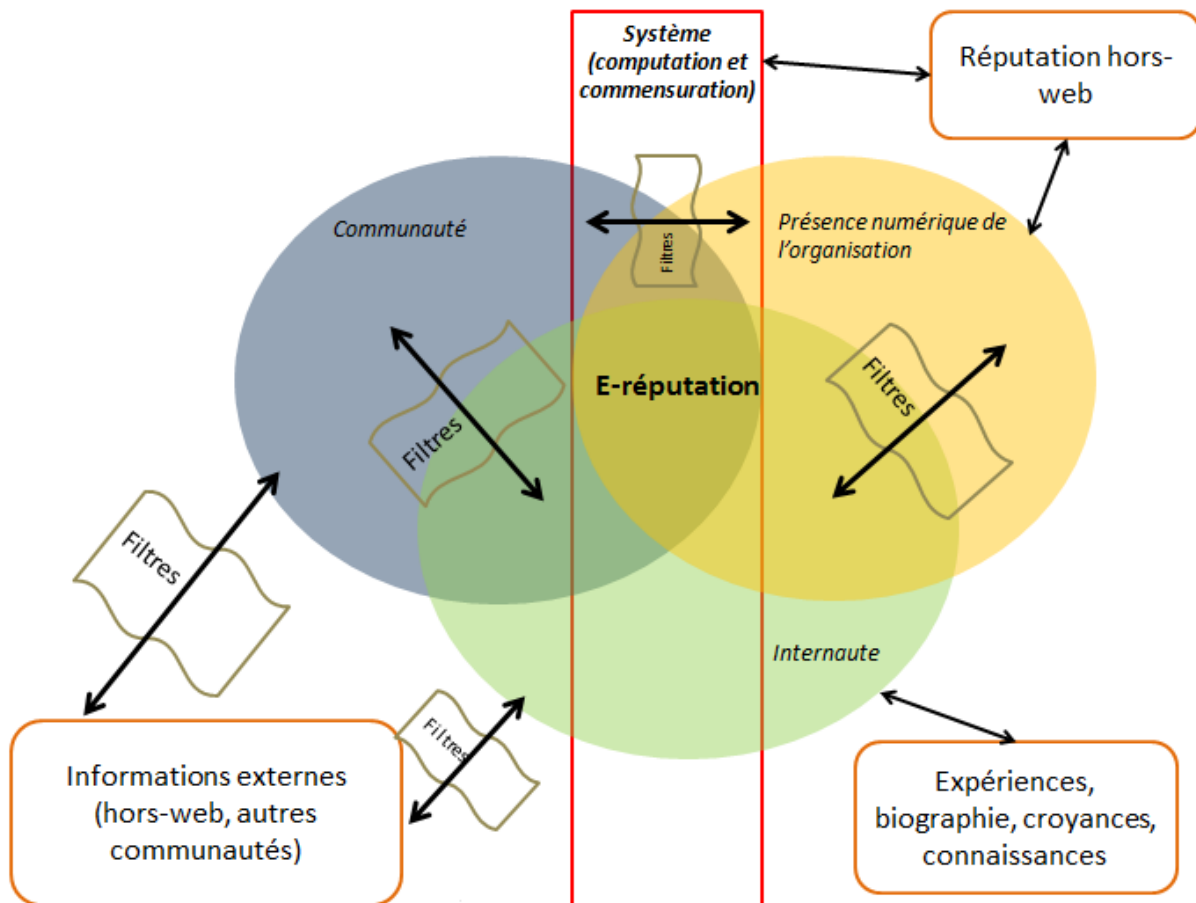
Système (computation et commensuration)

Réputation hors-web

Communauté

Filtres

Présence numérique de l'organisation

E-réputation

Filtres

Filtres

Filtres

Internaute

Filtres

Informations externes (hors-web, autres communautés)

Expériences, biographie, croyances, connaissances